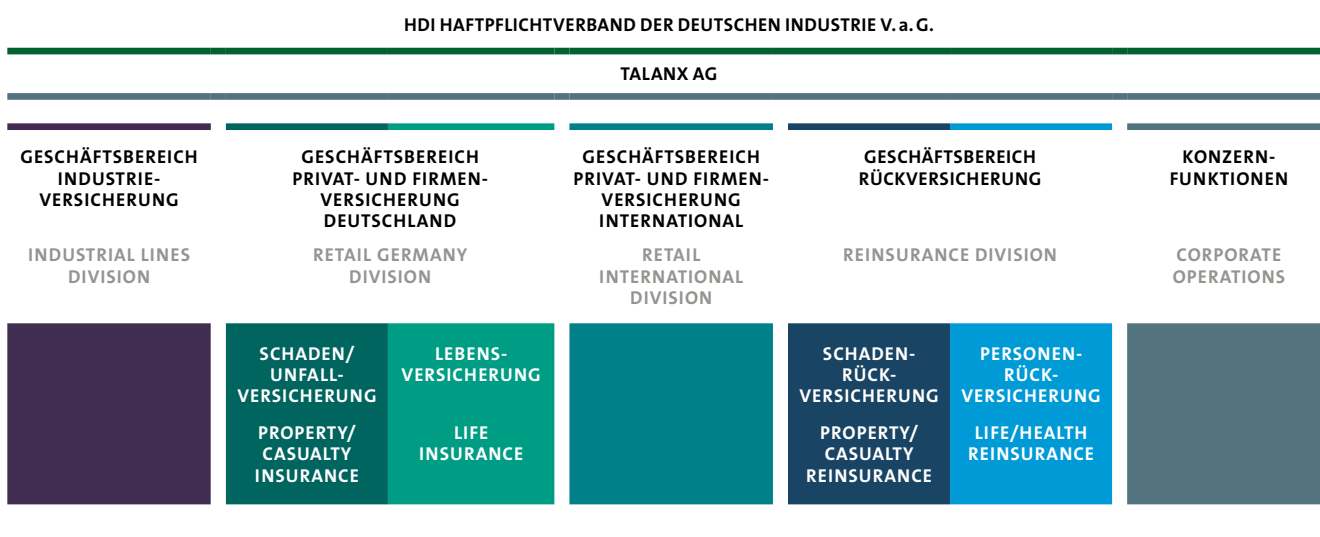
HDI HAFTPFLICHTVERBAND DER DEUTSCHEN INDUSTRIE V. a. G.

TALANX AG

GESCHÄFTSBEREICH INDUSTRIEVERSICHERUNG

INDUSTRIAL LINES DIVISION

GESCHÄFTSBEREICH PRIVAT- UND FIRMENVERSICHERUNG DEUTSCHLAND

RETAIL GERMANY DIVISION

GESCHÄFTSBEREICH PRIVAT- UND FIRMENVERSICHERUNG INTERNATIONAL

RETAIL INTERNATIONAL DIVISION

GESCHÄFTSBEREICH RÜCKVERSICHERUNG

REINSURANCE DIVISION

KONZERNFUNKTIONEN

CORPORATE OPERATIONS

SCHADEN/UNFALLVERSICHERUNG

PROPERTY/CASUALTY INSURANCE

LEBENSVERSICHERUNG

LIFE INSURANCE

SCHADENRÜCKVERSICHERUNG

PROPERTY/CASUALTY REINSURANCE

PERSONENRÜCKVERSICHERUNG

LIFE/HEALTH REINSURANCE